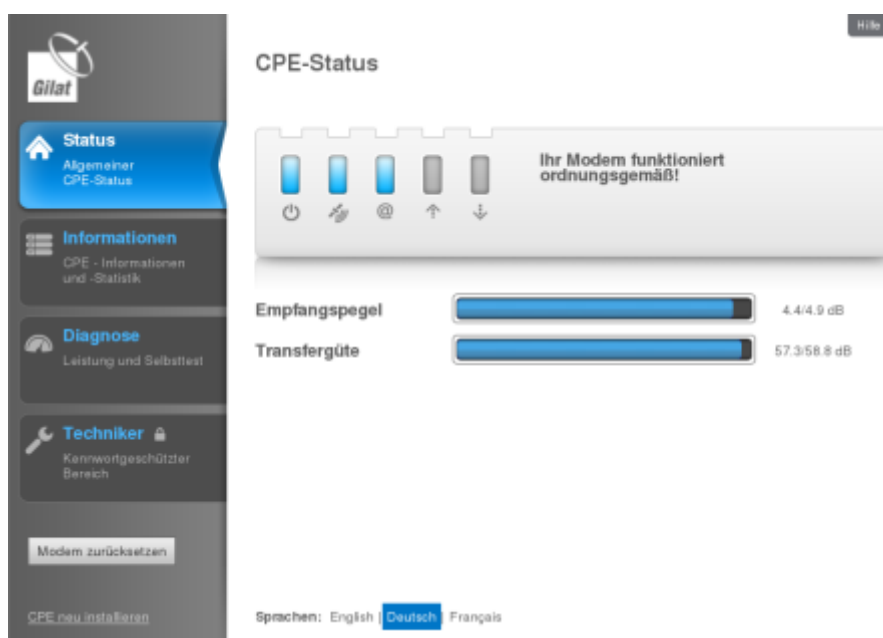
Gilat

Status
Allgemeiner CPE-Status

Informationen
CPE - Informationen und -Statistik

Diagnose
Leistung und Selbsttest

Techniker
Kennwortgeschützter Bereich

Modem zurücksetzen

CPE neu installieren

Hilfe

CPE-Status

Ihr Modem funktioniert ordnungsgemäß!

Empfangspegel 4.4/4.9 dB

Transfergüte 57.3/58.8 dB

Sprachen: English | Deutsch | Français